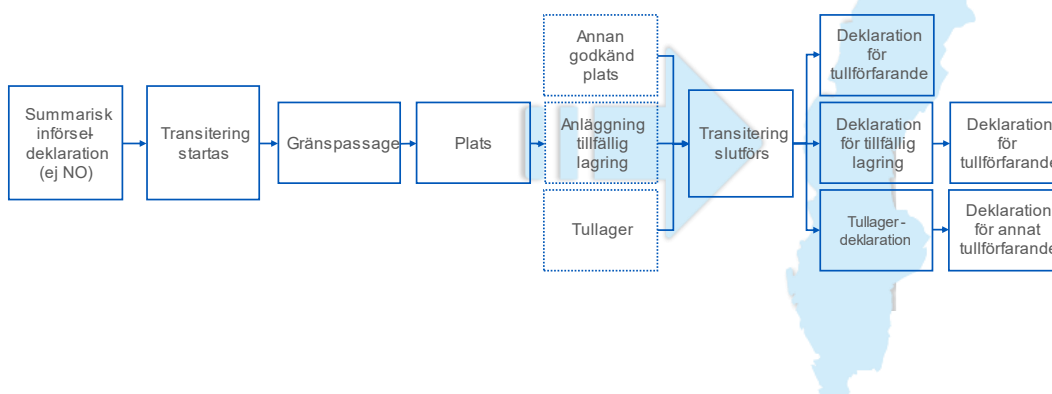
Summarisk införseldeklaration (ej NO)

Transitering startas

Gränspassage

Plats

Annan godkänd plats

Anläggning tillfällig lagring

Tullager

Transitering slutförs

Deklaration för tullförfarande

Deklaration för tillfällig lagring

Tullager-deklaration

Deklaration för tullförfarande

Deklaration för annat tullförfarande